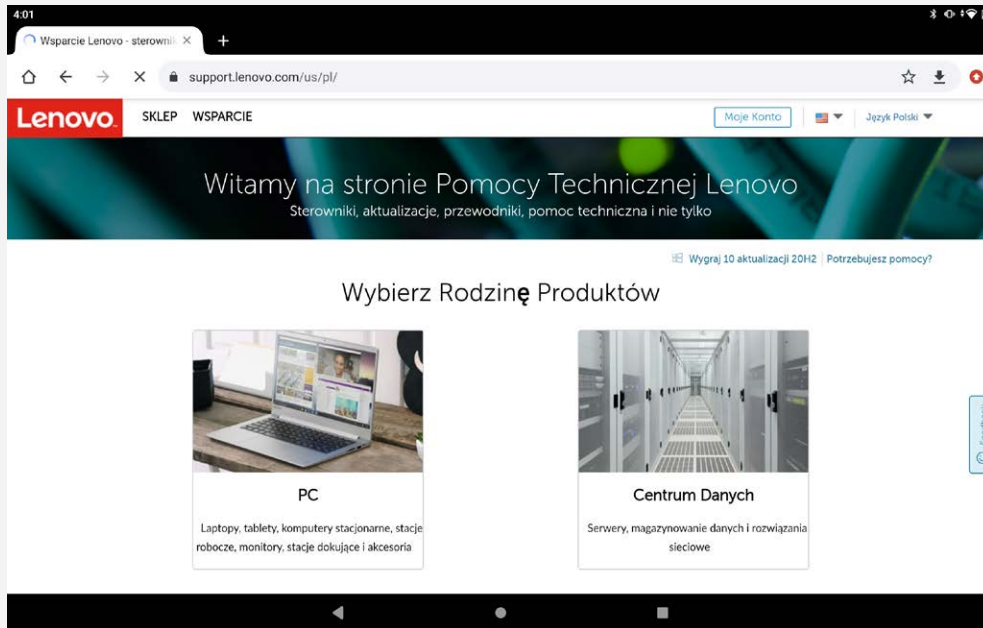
4:01

Wsparcie Lenovo - sterowni

support.lenovo.com/us/pl/

Lenovo. SKLEP WSPARCIE

Moje Konto

Język Polski

Witamy na stronie Pomocy Technicznej Lenovo

Sterowniki, aktualizacje, przewodniki, pomoc techniczna i nie tylko

Wygraj 10 aktualizacji 20H2 | Potrzebujesz pomocy?

Wybierz Rodzinę Produktów

PC

Laptopy, tablety, komputery stacjonarne, stacje robocze, monitory, stacje dokujące i akcesoria

Centrum Danych

Serwery, magazynowanie danych i rozwiązania sieciowe